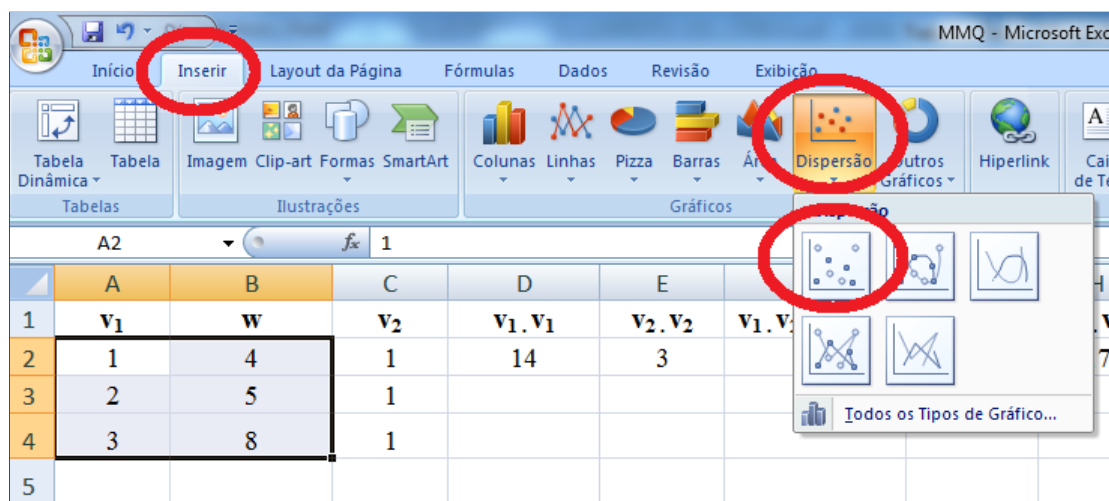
MMQ - Microsoft Exc

Início Inserir Layout da Página Fórmulas Dados Revisão Exibição

Tabela Dinâmica Tabela
Tabelas

Imagem Clip-art Formas SmartArt
Ilustrações

Colunas Linhas Pizza Barras Área Dispersão Outros Gráficos
Gráficos

Hiperlink

Cai de Te

A2 $f_x$ 1

Dispersão

Todos os Tipos de Gráfico...

| | A | B | C | D | E | F |
|---|---|---|---|---|---|---|
| 1 | $v_1$ | w | $v_2$ | $v_1 . v_1$ | $v_2 . v_2$ | $v_1 . v_2$ |
| 2 | 1 | 4 | 1 | 14 | 3 | |
| 3 | 2 | 5 | 1 | | | |
| 4 | 3 | 8 | 1 | | | |
| 5 | | | | | | |